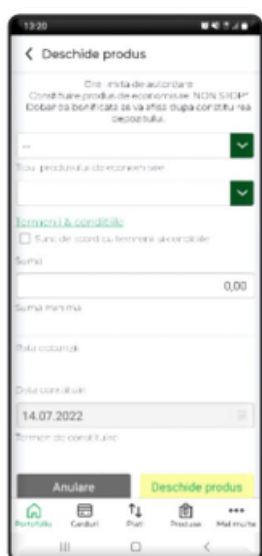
13:20

Deschide produs

Ora limita de autorizare

Constituire produs de economisire NON STOP*

Dobanda bonificata se va afisa dupa constituirea depozitului.

--

Tipul produsului de economisire

Termenii & conditiile

Sunt de acord cu termenii si conditiile

Suma

0,00

Suma minima

Rata dobanzii

Data constituirii

14.07.2022

Termen de constituire

Anulare

Deschide produs

Portofoliu

Carduri

Plati

Produse

Mai multe